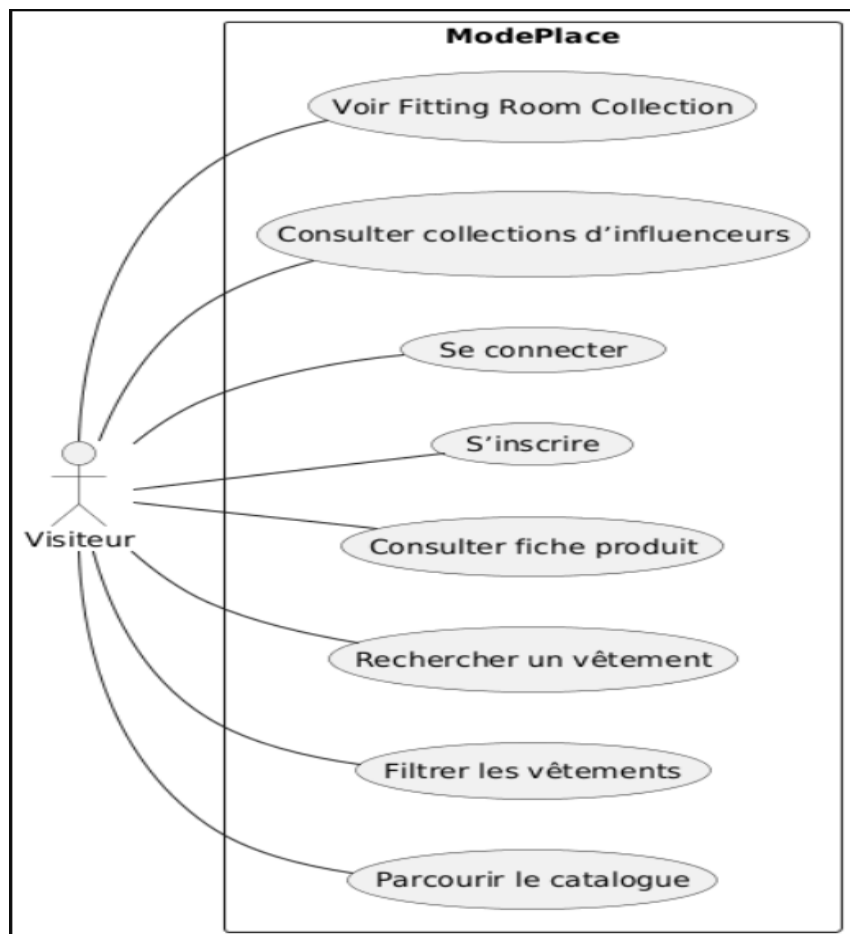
ModePlace

Voir Fitting Room Collection

Consulter collections d’influenceurs

Se connecter

S’inscrire

Visiteur

Consulter fiche produit

Rechercher un vêtement

Filtrer les vêtements

Parcourir le catalogue